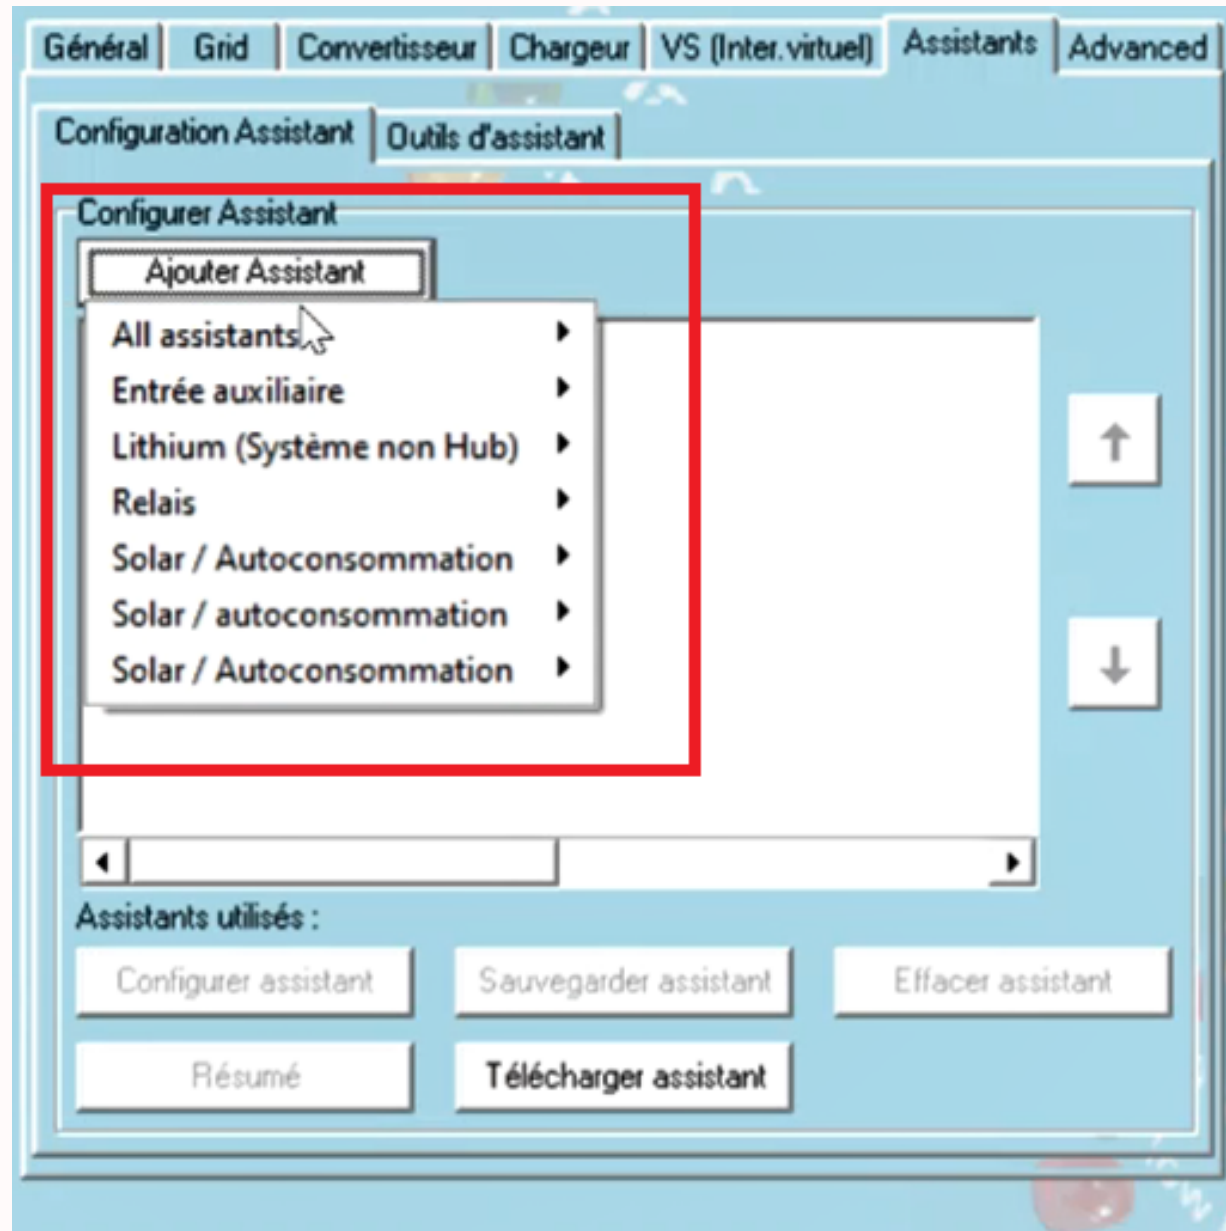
Général | Grid | Convertisseur | Chargeur | VS (Inter.virtuel) | Assistants | Advanced

Configuration Assistant | Outils d'assistant

Configurer Assistant

Ajouter Assistant

All assistants
Entrée auxiliaire
Lithium (Système non Hub)
Relais
Solar / Autoconsommation
Solar / autoconsommation
Solar / Autoconsommation

Assistants utilisés :

Configurer assistant
Sauvegarder assistant
Effacer assistant
Résumé
Télécharger assistant